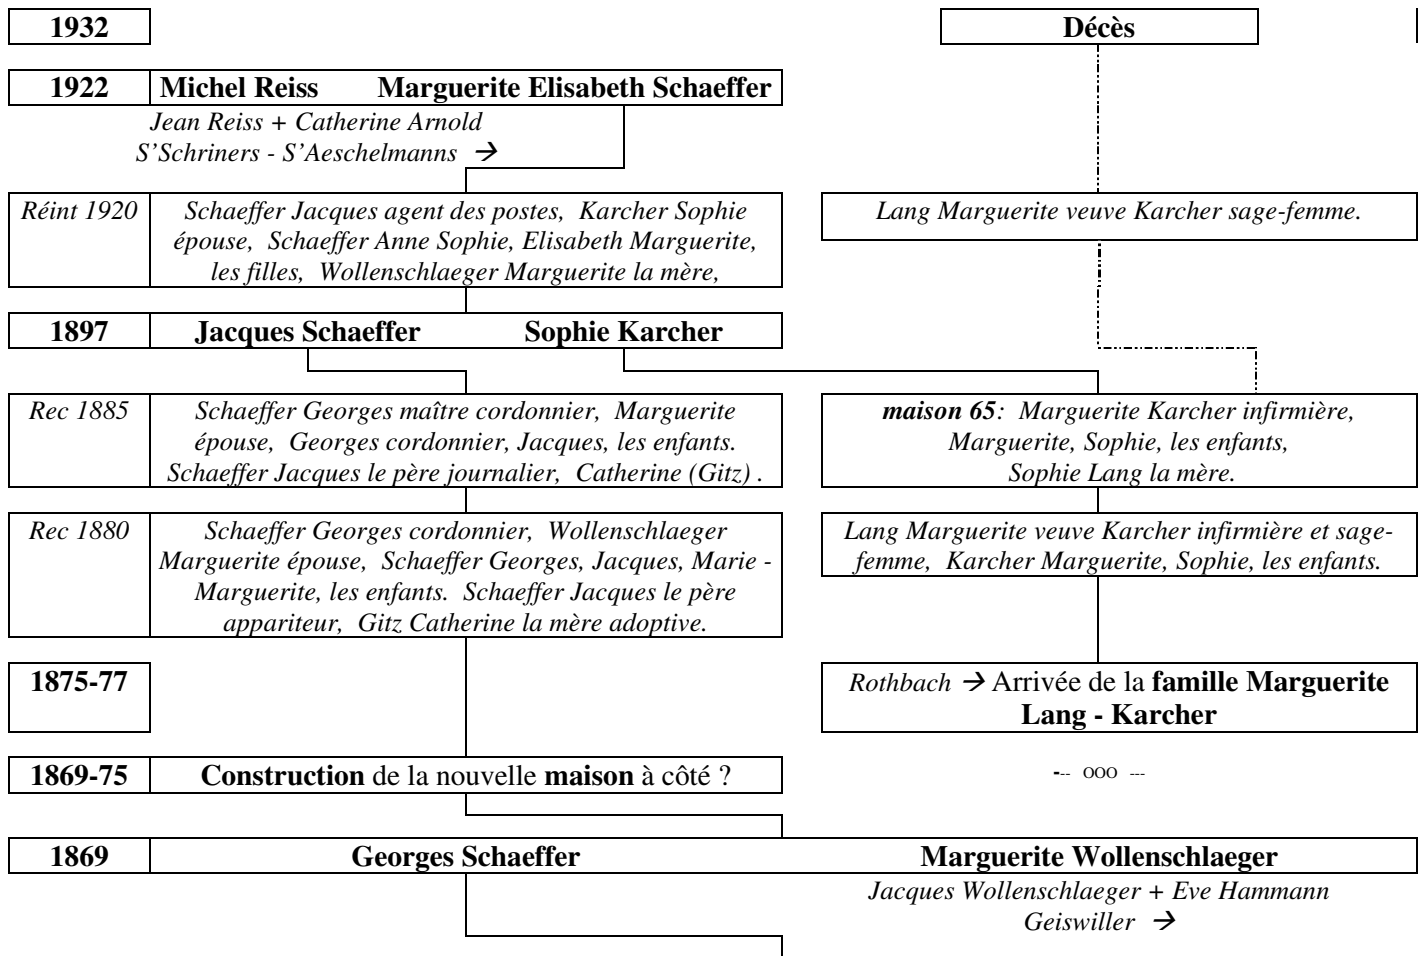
1932

Décès

1922 Michel Reiss Marguerite Elisabeth Schaeffer

Jean Reiss + Catherine Arnold
S'Schriners - S'Aeschelmanns →

Réint 1920 Schaeffer Jacques agent des postes, Karcher Sophie épouse, Schaeffer Anne Sophie, Elisabeth Marguerite, les filles, Wollenschlaeger Marguerite la mère,

Lang Marguerite veuve Karcher sage-femme.

1897 Jacques Schaeffer Sophie Karcher

Rec 1885 Schaeffer Georges maître cordonnier, Marguerite épouse, Georges cordonnier, Jacques, les enfants. Schaeffer Jacques le père journalier, Catherine (Gitz) .

maison 65: Marguerite Karcher infirmière, Marguerite, Sophie, les enfants, Sophie Lang la mère.

Rec 1880 Schaeffer Georges cordonnier, Wollenschlaeger Marguerite épouse, Schaeffer Georges, Jacques, Marie - Marguerite, les enfants. Schaeffer Jacques le père appariteur, Gitz Catherine la mère adoptive.

Lang Marguerite veuve Karcher infirmière et sage-femme, Karcher Marguerite, Sophie, les enfants.

1875-77

Rothbach → Arrivée de la famille Marguerite Lang - Karcher

1869-75 Construction de la nouvelle maison à côté ?

--- ooo ---

1869 Georges Schaeffer Marguerite Wollenschlaeger

Jacques Wollenschlaeger + Eve Hammann
Geiswiller →